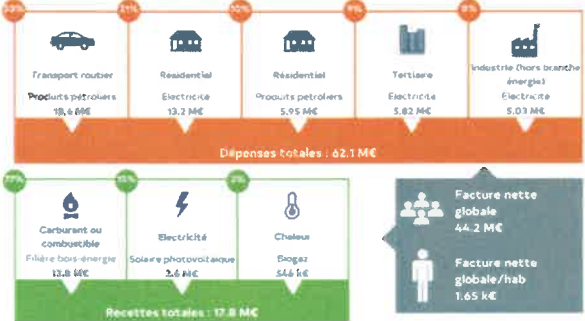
33%
Transport routier
Produits pétroliers
19,4 M€

21%
Résidentiel
Electricité
13.2 M€

10%
Résidentiel
Produits pétroliers
5.95 M€

9%
Tertiaire
Electricité
5.82 M€

8%
Industrie (hors branche énergie)
Electricité
5.03 M€

Dépenses totales : 62.1 M€

77%
Carburant ou combustible
Filière bois-énergie
13.8 M€

15%
Electricité
Solaire photovoltaïque
2.6 M€

3%
Chaleur
Biogaz
546 k€

Recettes totales : 17.8 M€

Facture nette globale
44.2 M€

Facture nette globale/hab
1.65 k€